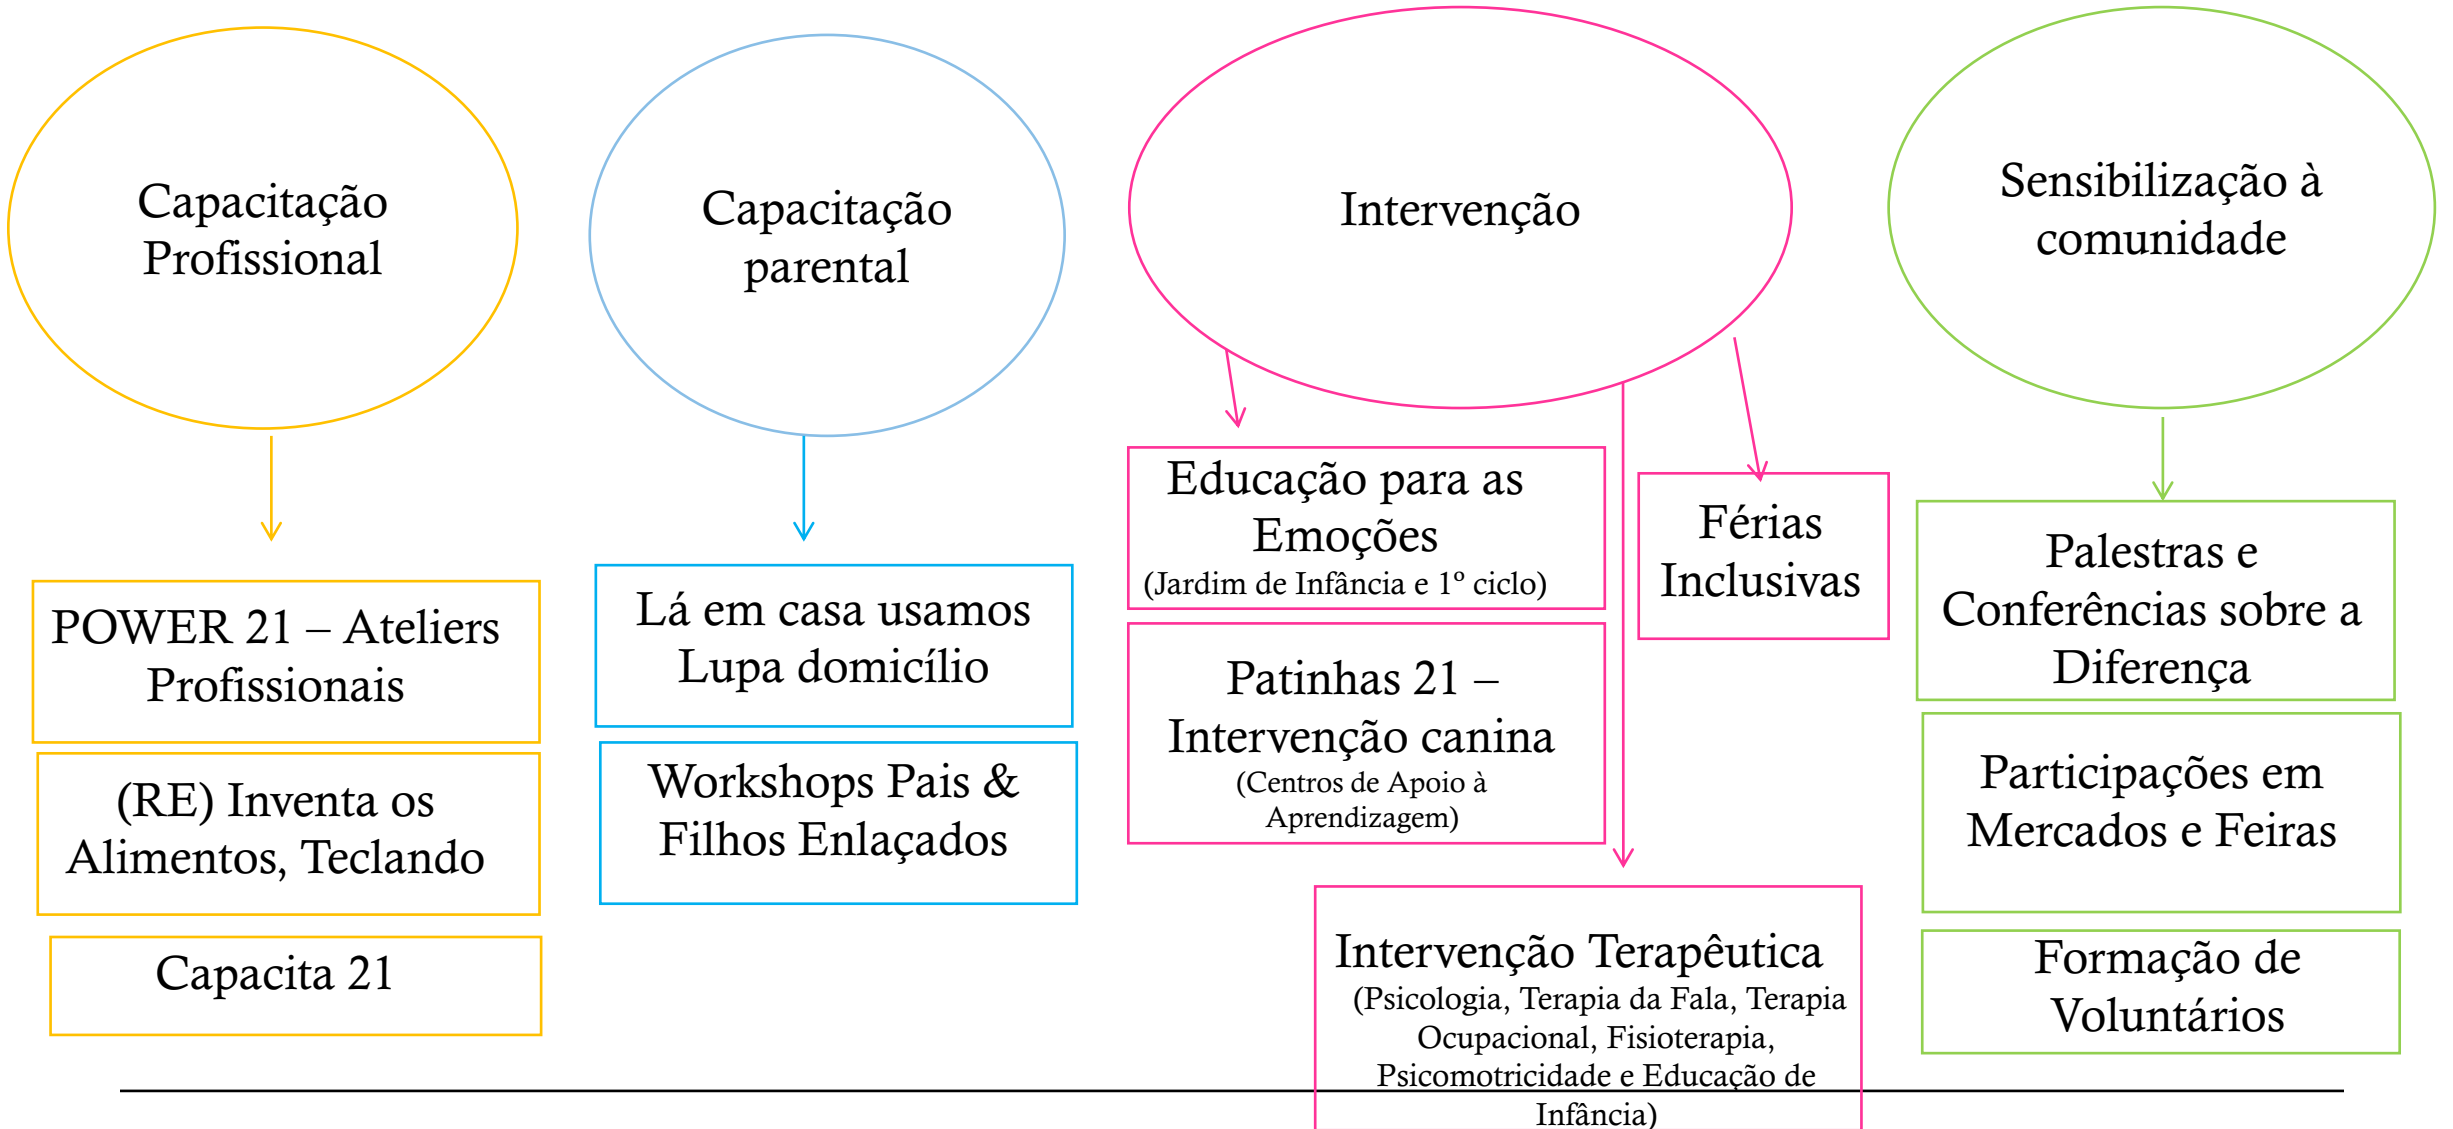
Capacitação Profissional

POWER 21 – Ateliers Profissionais

(RE) Inventa os Alimentos, Teclando

Capacita 21

Capacitação parental

Lá em casa usamos Lupa domicílio

Workshops Pais & Filhos Enlaçados

Intervenção

Educação para as Emoções
(Jardim de Infância e 1º ciclo)

Patinhas 21 – Intervenção canina
(Centros de Apoio à Aprendizagem)

Férias Inclusivas

Intervenção Terapêutica
(Psicologia, Terapia da Fala, Terapia Ocupacional, Fisioterapia, Psicomotricidade e Educação de Infância)

Sensibilização à comunidade

Palestras e Conferências sobre a Diferença

Participações em Mercados e Feiras

Formação de Voluntários